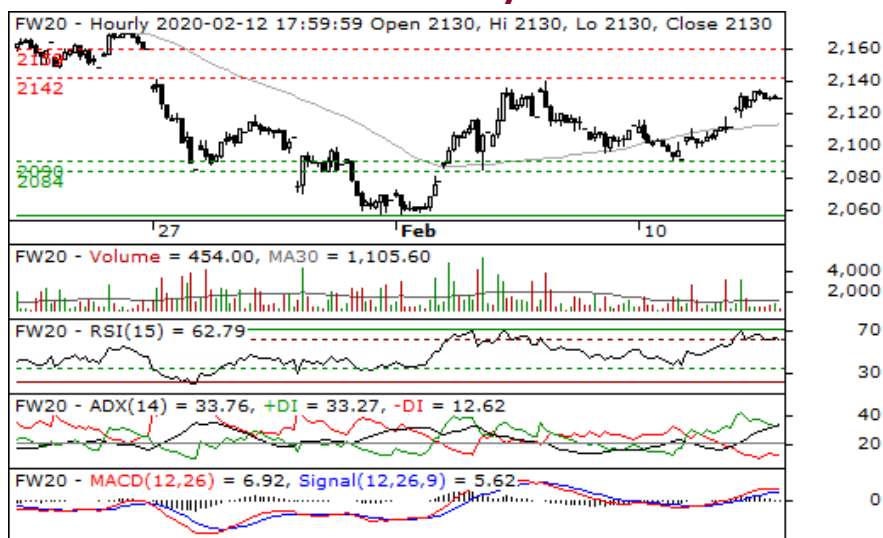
FW20 - Hourly 2020-02-12 17:59:59 Open 2130, Hi 2130, Lo 2130, Close 2130

2160
2142
2090
2084

2,160
2,140
2,120
2,100
2,080
2,060

27
Feb
10

FW20 - Volume = 454.00, MA30 = 1,105.60

4,000
2,000

FW20 - RSI(15) = 62.79

70
30

FW20 - ADX(14) = 33.76, +DI = 33.27, -DI = 12.62

40
20

FW20 - MACD(12,26) = 6.92, Signal(12,26,9) = 5.62

0